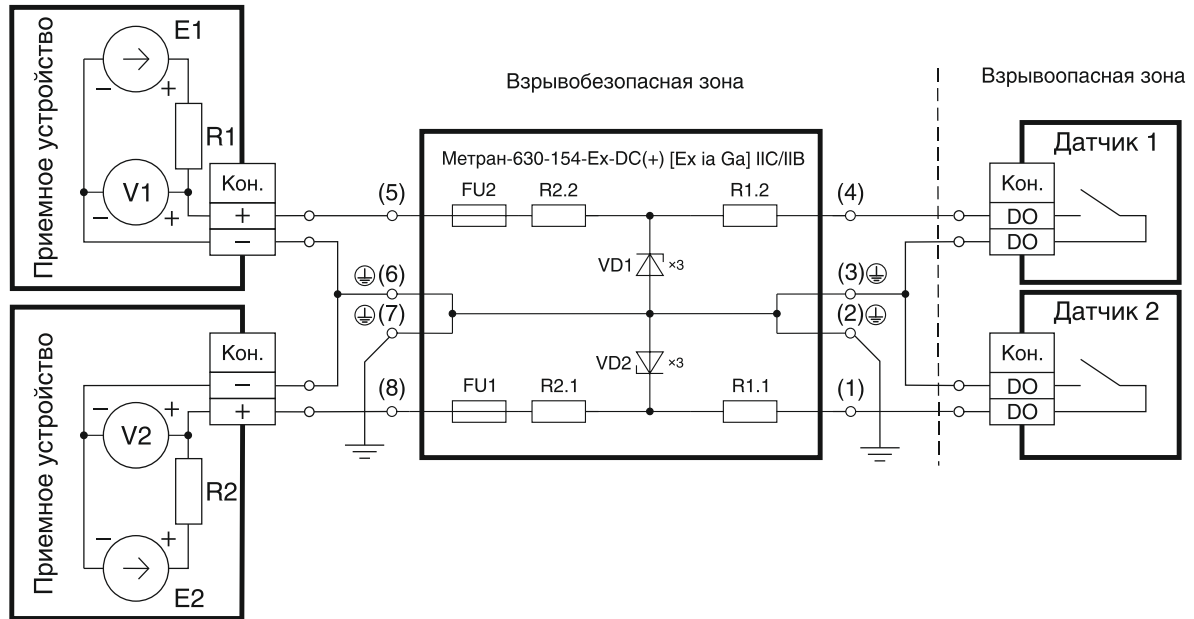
Приемное устройство
E1
R1
V1
Кон.
+
−
Взрывобезопасная зона
Взрывоопасная зона
Метран-630-154-Ex-DC(+) [Ex ia Ga] IIC/IIB
(5)
FU2
R2.2
R1.2
(4)
Датчик 1
Кон.
DO
DO
VD1 ×3
(6)
(7)
(3)
(2)
VD2 ×3
Датчик 2
Кон.
DO
DO
Приемное устройство
Кон.
−
+
V2
(8)
FU1
R2.1
R1.1
(1)
R2
E2